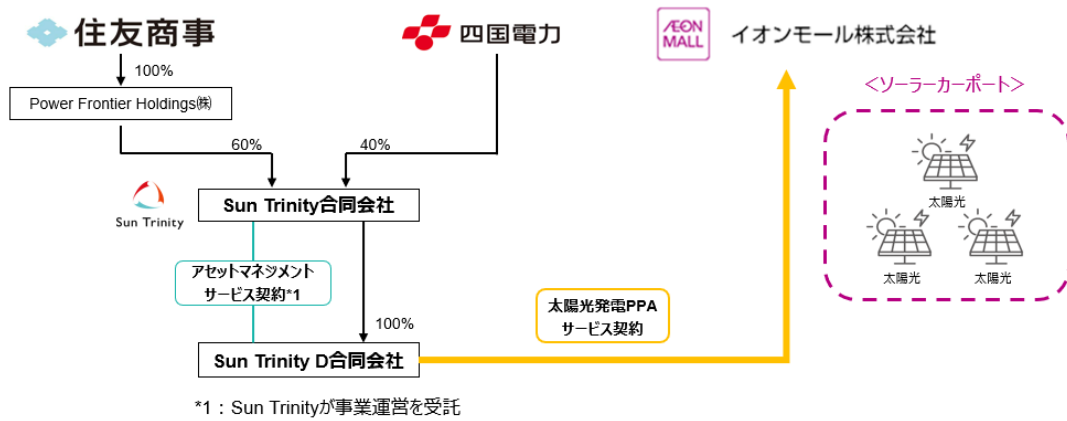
住友商事

四国電力

AEON MALL イオンモール株式会社

100%

Power Frontier Holdings㈱

60%

40%

Sun Trinity

Sun Trinity合同会社

アセットマネジメントサービス契約*1

100%

Sun Trinity D合同会社

太陽光発電PPAサービス契約

<ソーラーカーポート>

太陽光

太陽光

太陽光

*1：Sun Trinityが事業運営を受託